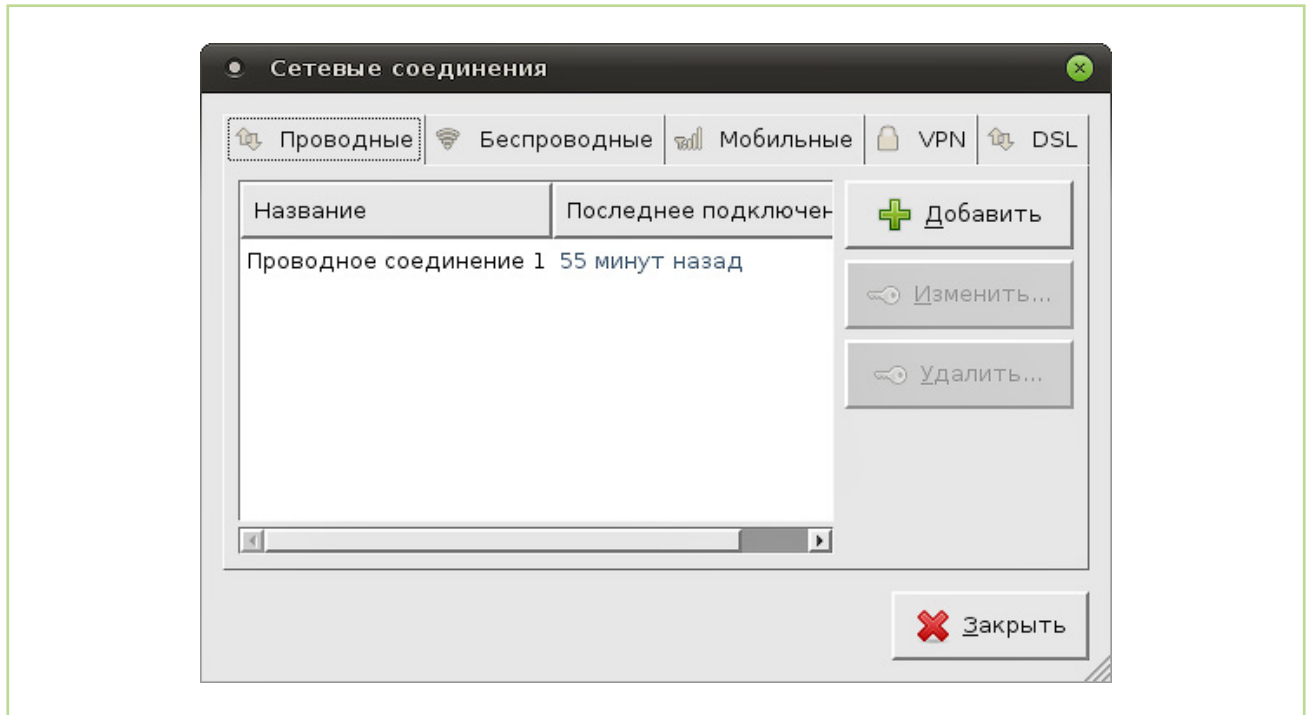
Сетевые соединения

Проводные | Беспроводные | Мобильные | VPN | DSL

| Название | Последнее подключен |
|---|---|
| Проводное соединение 1 | 55 минут назад |

Добавить

Изменить...

Удалить...

Закрыть